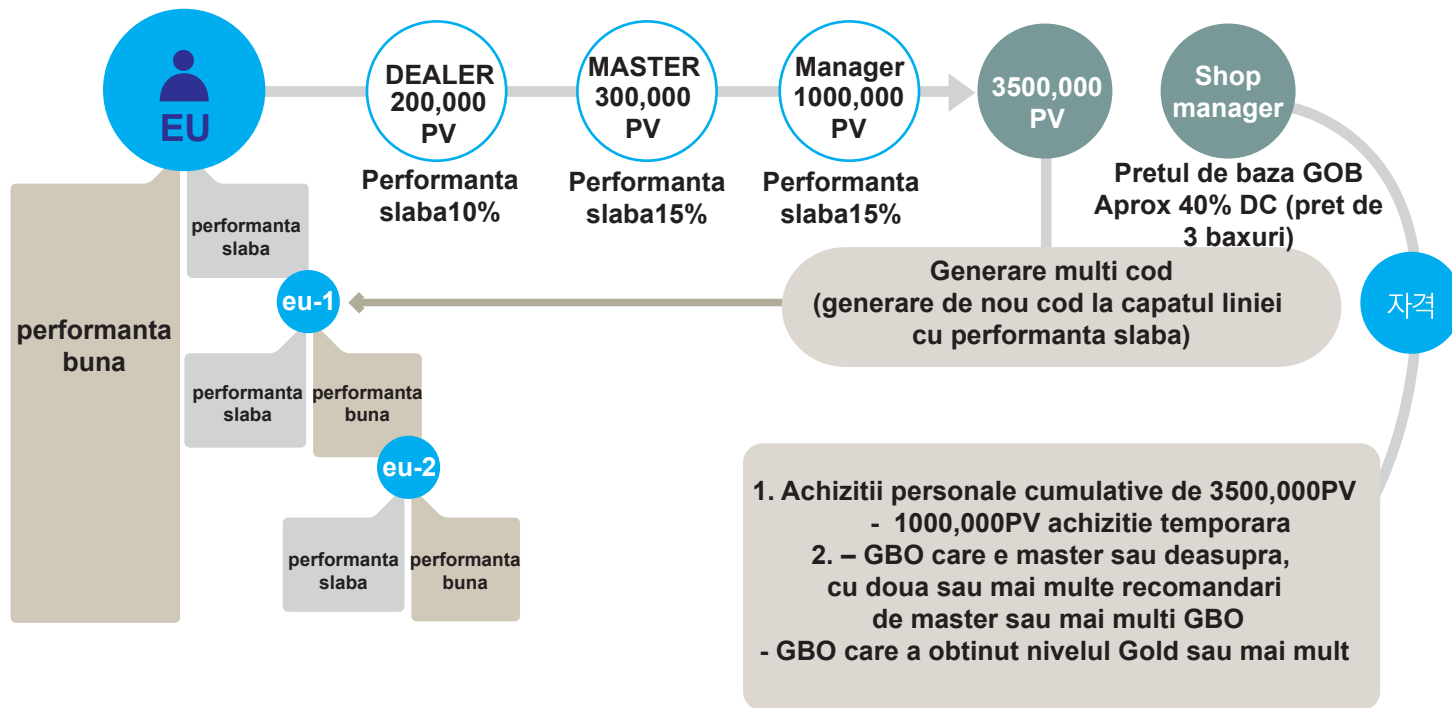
EU

DEALER 200,000 PV

MASTER 300,000 PV

Manager 1000,000 PV

3500,000 PV

Shop manager

Performanta slaba10%

Performanta slaba15%

Performanta slaba15%

Pretul de baza GOB Aprox 40% DC (pret de 3 baxuri)

performanta buna

performanta slaba

eu-1

Generare multi cod (generare de nou cod la capatul liniei cu performanta slaba)

자격

performanta slaba

performanta buna

eu-2

performanta slaba

performanta buna

1. Achizitii personale cumulative de 3500,000PV
- 1000,000PV achizitie temporara
2. – GBO care e master sau deasupra, cu doua sau mai multe recomandari de master sau mai multi GBO
- GBO care a obtinut nivelul Gold sau mai mult